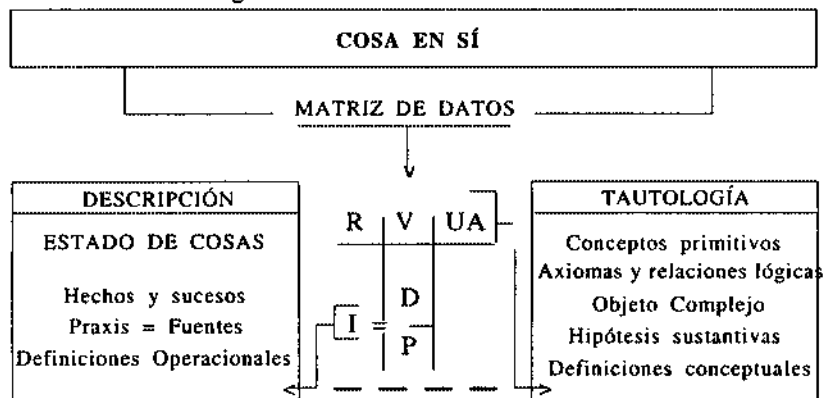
COSA EN SÍ

MATRIZ DE DATOS

DESCRIPCIÓN

ESTADO DE COSAS

Hechos y sucesos
Praxis = Fuentes
Definiciones Operacionales

R | V | UA

I = D
P

TAUTOLOGÍA

Conceptos primitivos
Axiomas y relaciones lógicas
Objeto Complejo
Hipótesis sustantivas
Definiciones conceptuales